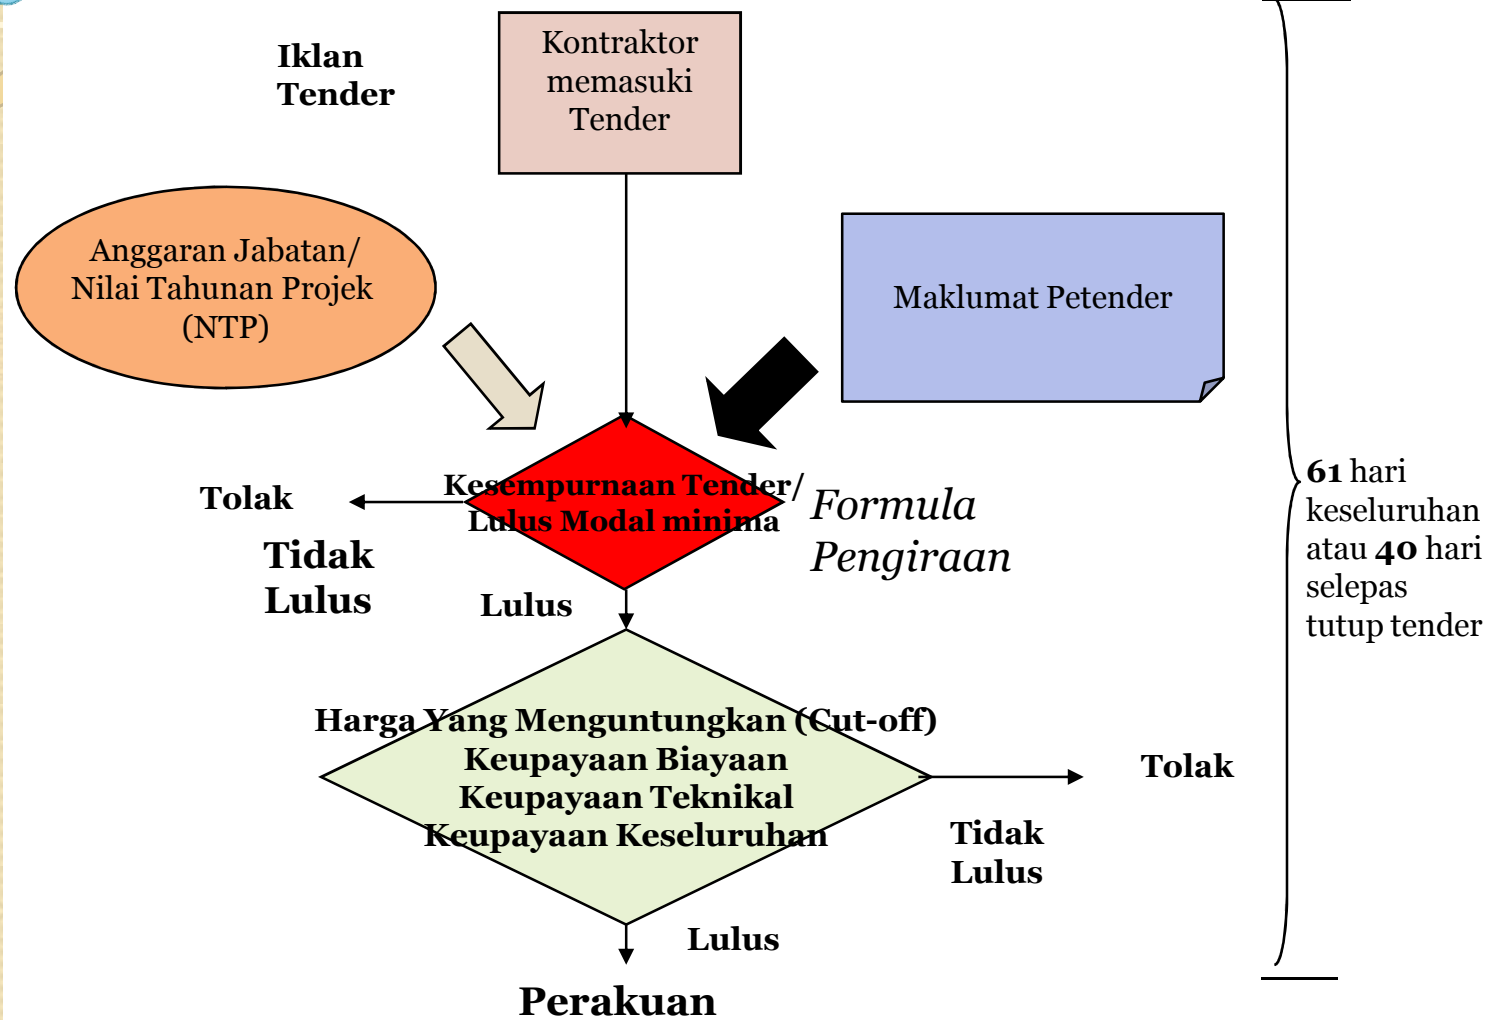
Iklan Tender

Kontraktor memasuki Tender

Anggaran Jabatan/ Nilai Tahunan Projek (NTP)

Maklumat Petender

Tolak

Kesempurnaan Tender/ Lulus Modal minima

Formula Pengiraan

Tidak Lulus

Lulus

Harga Yang Menguntungkan (Cut-off)
Keupayaan Biayaan
Keupayaan Teknikal
Keupayaan Keseluruhan

Tolak

Tidak Lulus

Lulus

Perakuan

**61** hari keseluruhan atau **40** hari selepas tutup tender